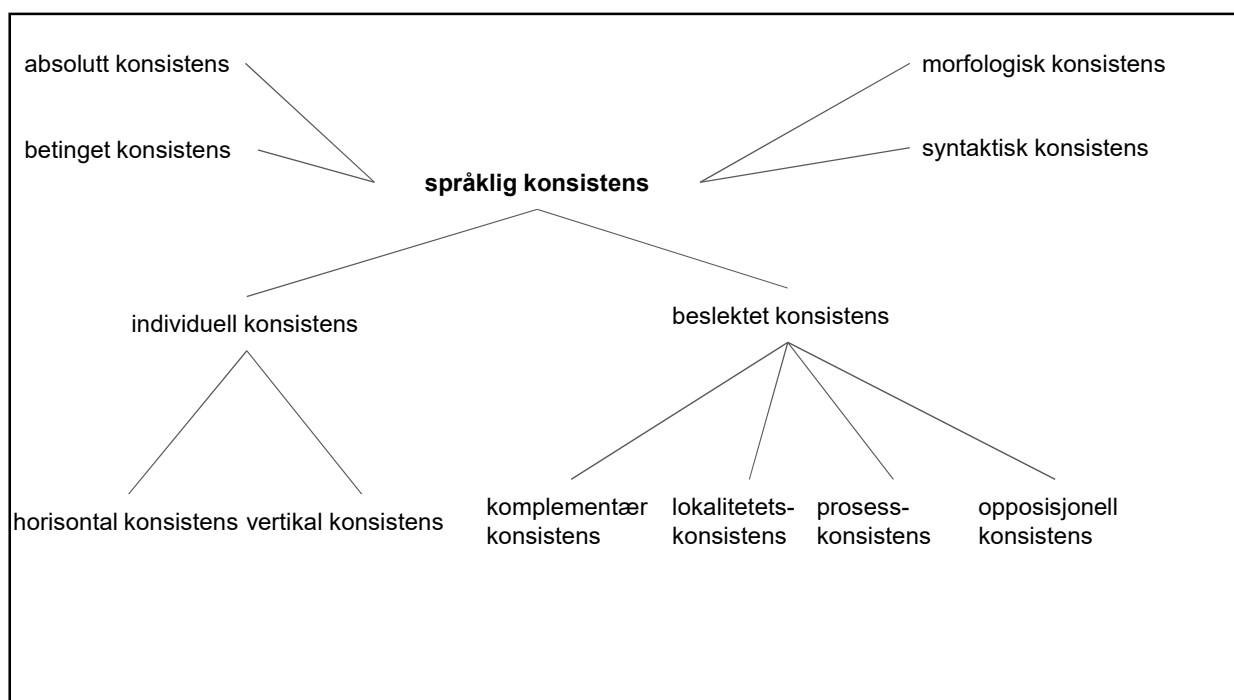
absolutt konsistens

betinget konsistens

morfologisk konsistens

syntaktisk konsistens

**språklig konsistens**

individuell konsistens

beslektet konsistens

horisontal konsistens vertikal konsistens

komplementær konsistens

lokalitetets-konsistens

prosess-konsistens

opposisjonell konsistens